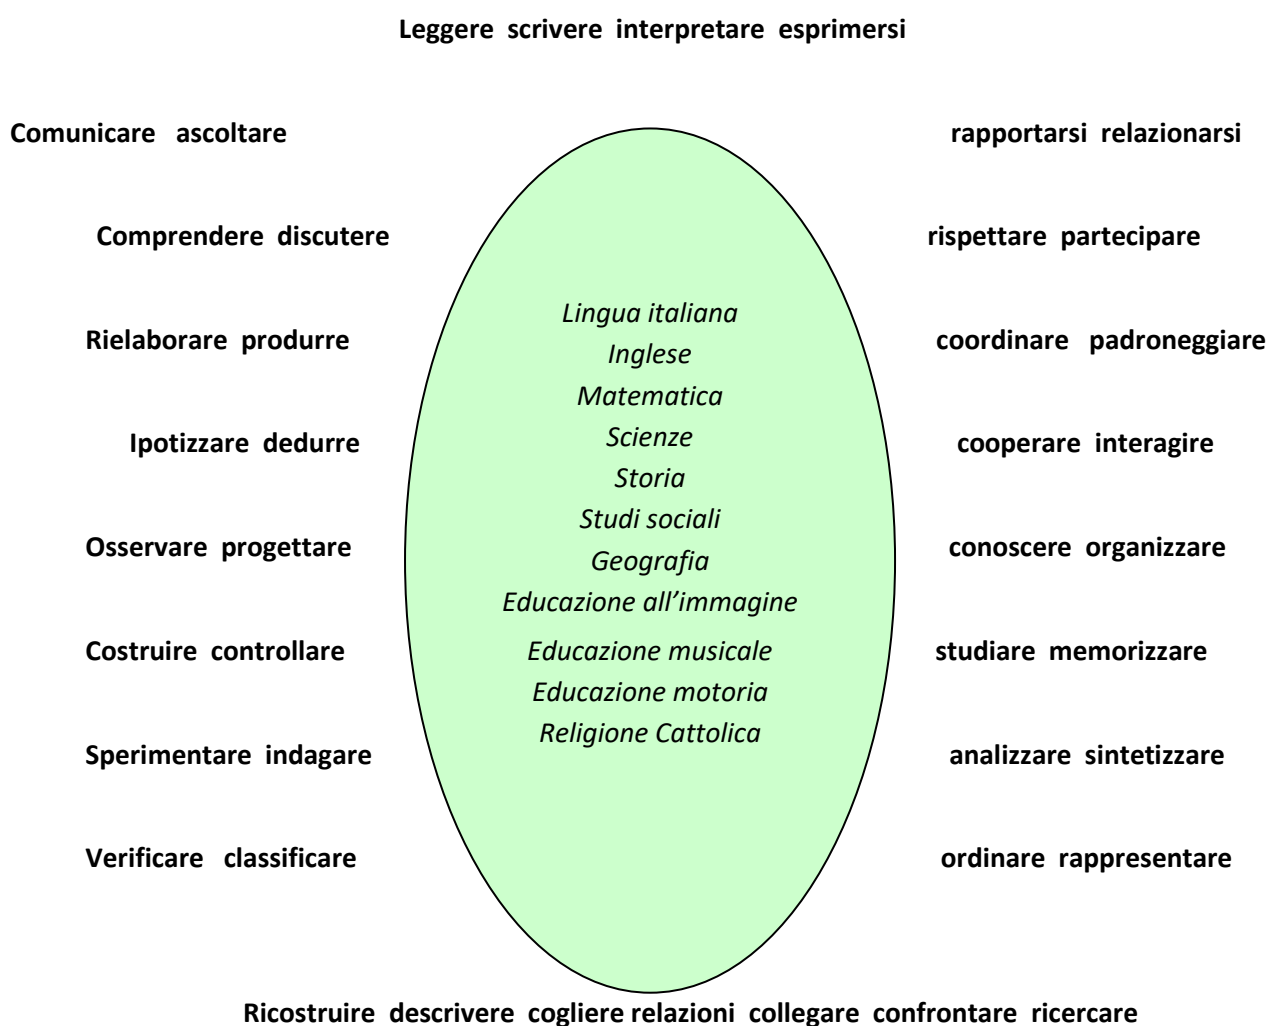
Leggere scrivere interpretare esprimersi

Comunicare ascoltare

rapportarsi relazionarsi

Comprendere discutere

rispettare partecipare

Lingua italiana
Inglese
Matematica
Scienze
Storia
Studi sociali
Geografia
Educazione all'immagine
Educazione musicale
Educazione motoria
Religione Cattolica

Rielaborare produrre

coordinare padroneggiare

Ipotizzare dedurre

cooperare interagire

Osservare progettare

conoscere organizzare

Costruire controllare

studiare memorizzare

Sperimentare indagare

analizzare sintetizzare

Verificare classificare

ordinare rappresentare

Ricostruire descrivere cogliere relazioni collegare confrontare ricercare